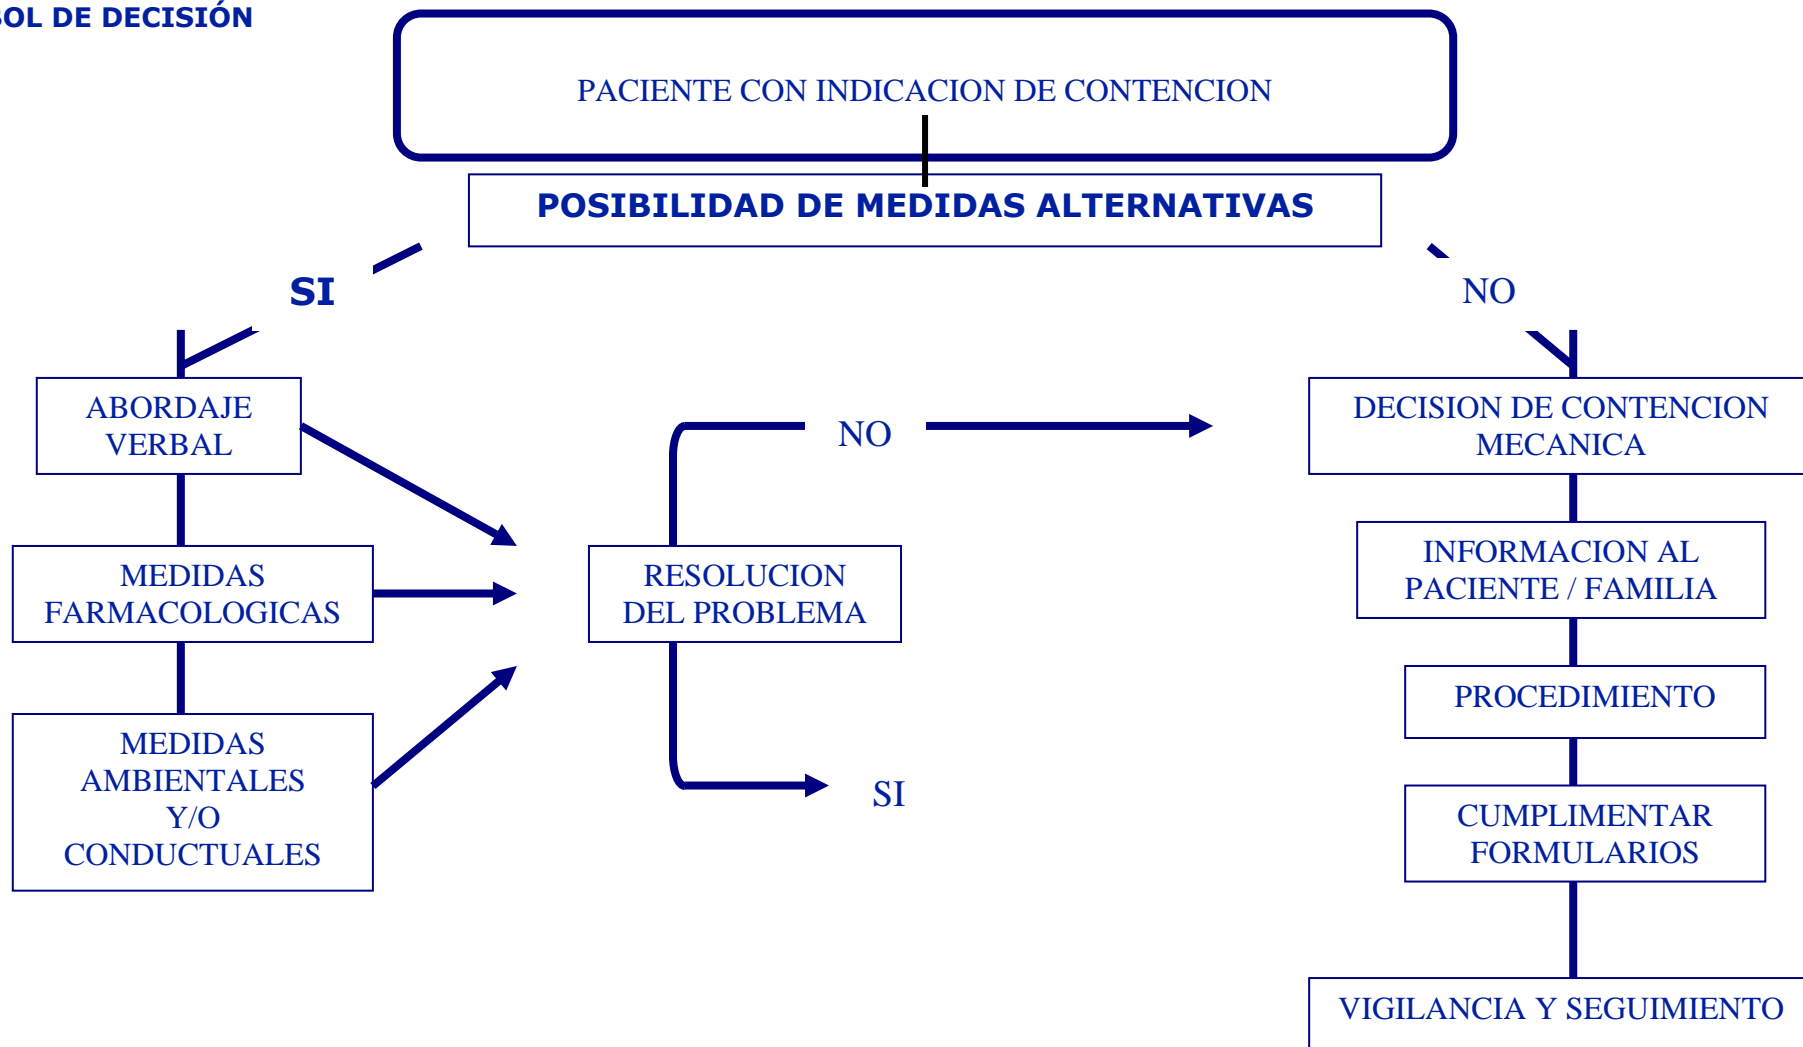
OL DE DECISIÓN

PACIENTE CON INDICACION DE CONTENCION

POSIBILIDAD DE MEDIDAS ALTERNATIVAS

SI

NO

ABORDAJE VERBAL

MEDIDAS FARMACOLOGICAS

MEDIDAS AMBIENTALES Y/O CONDUCTUALES

NO

RESOLUCION DEL PROBLEMA

SI

DECISION DE CONTENCION MECANICA

INFORMACION AL PACIENTE / FAMILIA

PROCEDIMIENTO

CUMPLIMENTAR FORMULARIOS

VIGILANCIA Y SEGUIMIENTO